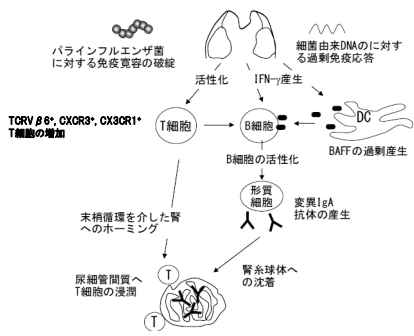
パラインフルエンザ菌に対する免疫寛容の破綻

細菌由来DNAのに対する過剰免疫応答

活性化

IFN-γ産生

TCRV $\beta$ 6⁺, CXCR3⁺, CX3CR1⁺ T細胞の増加

T細胞

B細胞

DC

BAFFの過剰産生

B細胞の活性化

形質細胞

変異IgA抗体の産生

末梢循環を介した腎へのホーミング

尿細管間質へT細胞の浸潤

腎糸球体への沈着

T

T